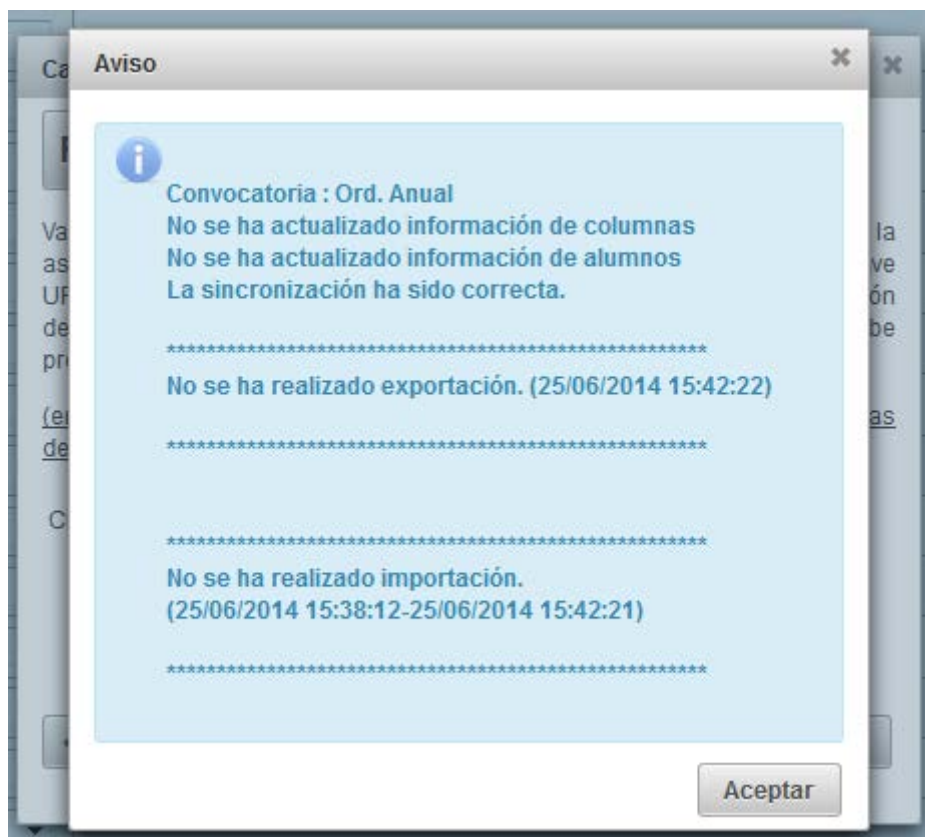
Aviso

Convocatoria : Ord. Anual
No se ha actualizado información de columnas
No se ha actualizado información de alumnos
La sincronización ha sido correcta.

*******************************************************
No se ha realizado exportación. (25/06/2014 15:42:22)

*******************************************************

*******************************************************
No se ha realizado importación.
(25/06/2014 15:38:12-25/06/2014 15:42:21)

*******************************************************

Aceptar